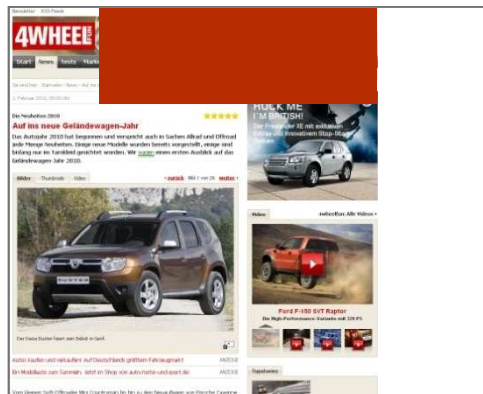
Newsletter RSS-Feeds

4WHEEL

Start News Tests Markt

Startseite › News › Auf in

1. Februar 2010, 00:00 Uhr

ROCK ME I'M BRITISH!

Der Freelander XE mit exklusiven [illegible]

Die Neuheiten 2010

Auf ins neue Geländewagen-Jahr

Das Autojahr 2010 hat begonnen und verspricht auch in Sachen Allrad und Offroad jede Menge Neuheiten. Einige neue Modelle wurden bereits vorgestellt, einige sind bislang nur im Tarnkleid gesichtet worden. Wir wagen einen ersten Ausblick auf das Geländewagen-Jahr 2010.

Bilder Thumbnails Video

‹ zurück Bild 1 von 26 weiter ›

Der Dacia Duster feiert sein Debüt in Genf.

Autos kaufen und verkaufen auf Deutschlands größtem Fahrzeugmarkt ANZEIGE

Ihr Mobilitäts zum Sammeln. Jetzt im Shop von auto-motor-und-sport.de ANZEIGE

Vom kleinen Soft-Offroader Mini Crossman bis hin zu den Neuauflagen von Porsche Cayenne

Video 4wheelfun Alle Videos ›

Ford F-150 SVT Raptor

Der High-Performance Gelände mit 320 PS

Topthemen